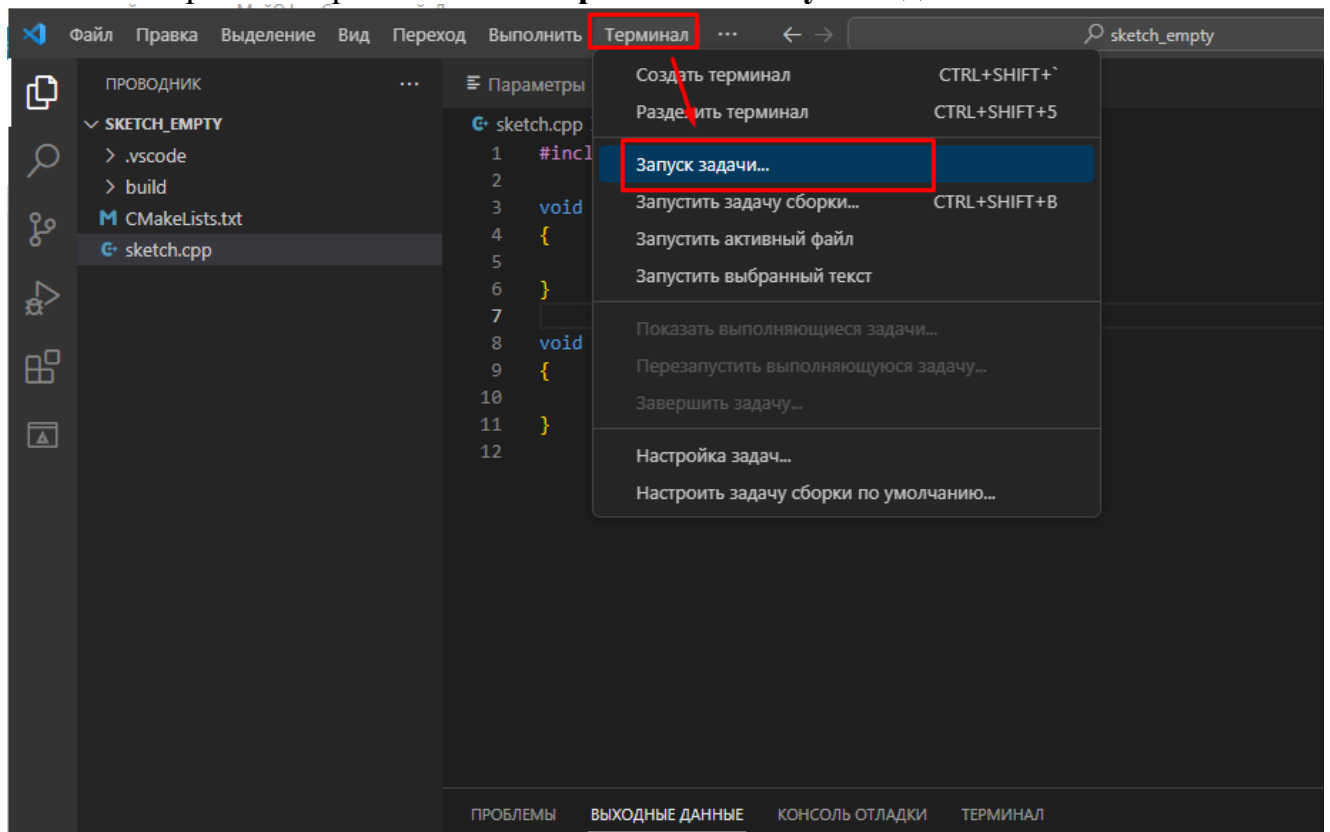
Файл Правка Выделение Вид Переход Выполнить Терминал ··· ← → sketch_empty

ПРОВОДНИК ···
SKETCH_EMPTY
> .vscode
> build
M CMakeLists.txt
sketch.cpp

Параметры
sketch.cpp

1 #incl
2
3 void
4 {
5
6 }
7
8 void
9 {
10
11 }
12

Создать терминал CTRL+SHIFT+`
Разделить терминал CTRL+SHIFT+5
Запуск задачи...
Запустить задачу сборки... CTRL+SHIFT+B
Запустить активный файл
Запустить выбранный текст
Показать выполняющиеся задачи...
Перезапустить выполняющуюся задачу...
Завершить задачу...
Настройка задач...
Настроить задачу сборки по умолчанию...

ПРОБЛЕМЫ ВЫХОДНЫЕ ДАННЫЕ КОНСОЛЬ ОТЛАДКИ ТЕРМИНАЛ